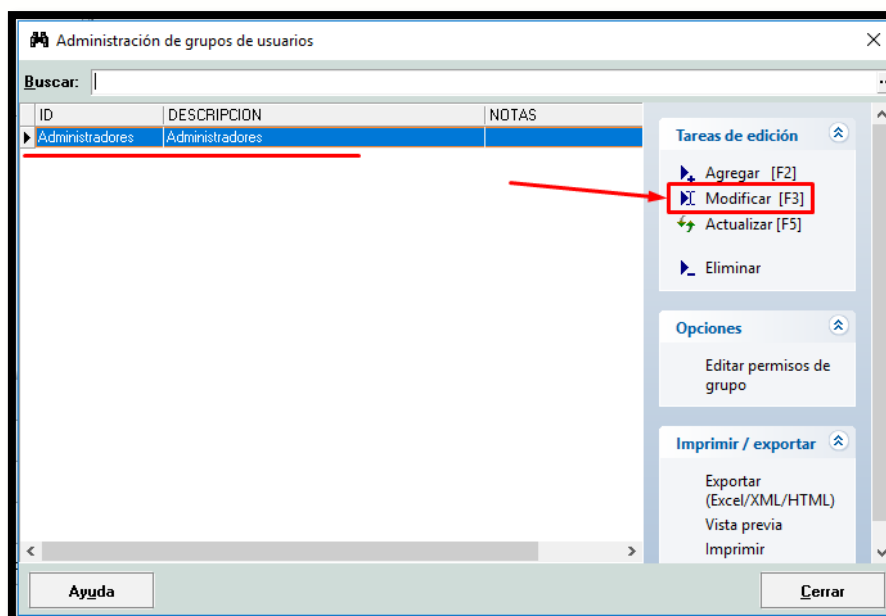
Administración de grupos de usuarios

Buscar:

| ID | DESCRIPCION | NOTAS |
|---|---|---|
| Administradores | Administradores | |

Tareas de edición

Agregar [F2]

Modificar [F3]

Actualizar [F5]

Eliminar

Opciones

Editar permisos de grupo

Imprimir / exportar

Exportar (Excel/XML/HTML)

Vista previa

Imprimir

Ayuda

Cerrar